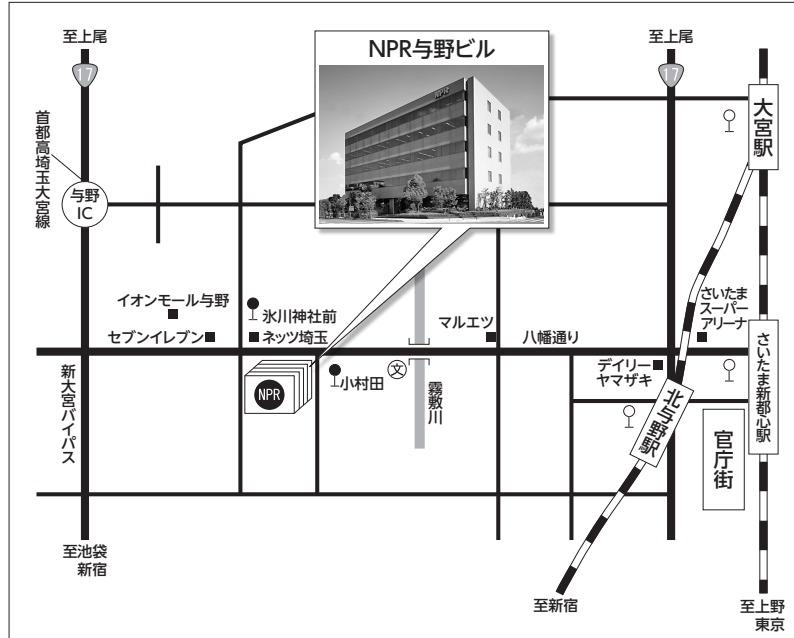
至上尾

17

首都高埼玉大宮線

与野 IC

NPR与野ビル

NPR

至上尾

17

大宮駅

イオンモール与野

氷川神社前

セブンイレブン

ネッツ埼玉

マルエツ

八幡通り

さいたまスーパーアリーナ

さいたま新都心駅

新大宮バイパス

NPR

小村田

文

霧敷川

デイリーヤマザキ

北与野駅

官庁街

至池袋 新宿

至新宿

至上野 東京